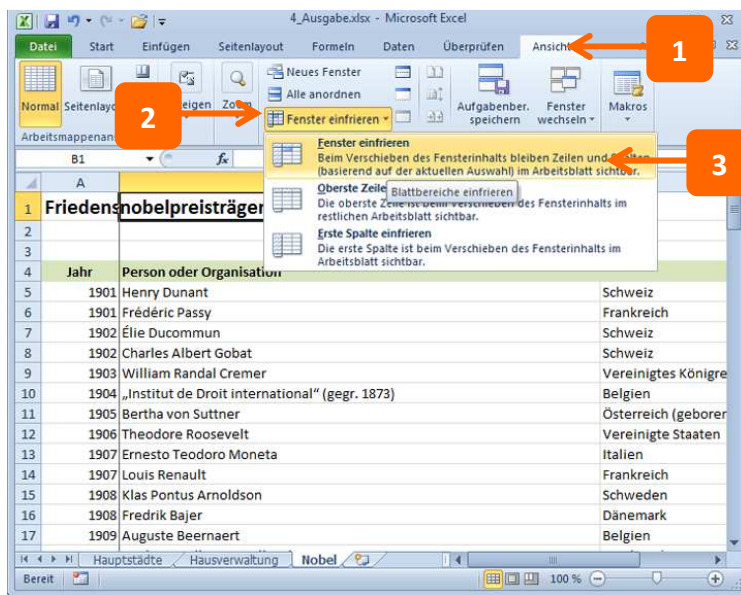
4_Ausgabe.xlsx - Microsoft Excel

Datei | Start | Einfügen | Seitenlayout | Formeln | Daten | Überprüfen | Ansich

1

Normal | Seitenlayo | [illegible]eigen | Zo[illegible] | Neues Fenster | Alle anordnen | Fenster einfrieren | Aufgabenber. speichern | Fenster wechseln | Makros

Arbeitsmappenan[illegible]

2

B1

$f_x$

Fenster einfrieren
Beim Verschieben des Fensterinhalts bleiben Zeilen und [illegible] (basierend auf der aktuellen Auswahl) im Arbeitsblatt sichtbar.

3

Oberste Zeile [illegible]
Blattbereiche einfrieren
Die oberste Zeile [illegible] restlichen Arbeitsblatt sichtbar.

Erste Spalte einfrieren
Die erste Spalte ist beim Verschieben des Fensterinhalts im Arbeitsblatt sichtbar.

| | A | B | C |
|---|---|---|---|
| 1 | Friedens | nobelpreisträger | |
| 2 | | | |
| 3 | | | |
| 4 | Jahr | Person oder Organisation | |
| 5 | 1901 | Henry Dunant | Schweiz |
| 6 | 1901 | Frédéric Passy | Frankreich |
| 7 | 1902 | Élie Ducommun | Schweiz |
| 8 | 1902 | Charles Albert Gobat | Schweiz |
| 9 | 1903 | William Randal Cremer | Vereinigtes Königre |
| 10 | 1904 | „Institut de Droit international“ (gegr. 1873) | Belgien |
| 11 | 1905 | Bertha von Suttner | Österreich (geborer |
| 12 | 1906 | Theodore Roosevelt | Vereinigte Staaten |
| 13 | 1907 | Ernesto Teodoro Moneta | Italien |
| 14 | 1907 | Louis Renault | Frankreich |
| 15 | 1908 | Klas Pontus Arnoldson | Schweden |
| 16 | 1908 | Fredrik Bajer | Dänemark |
| 17 | 1909 | Auguste Beernaert | Belgien |

Hauptstädte | Hausverwaltung | Nobel

Bereit | 100 %